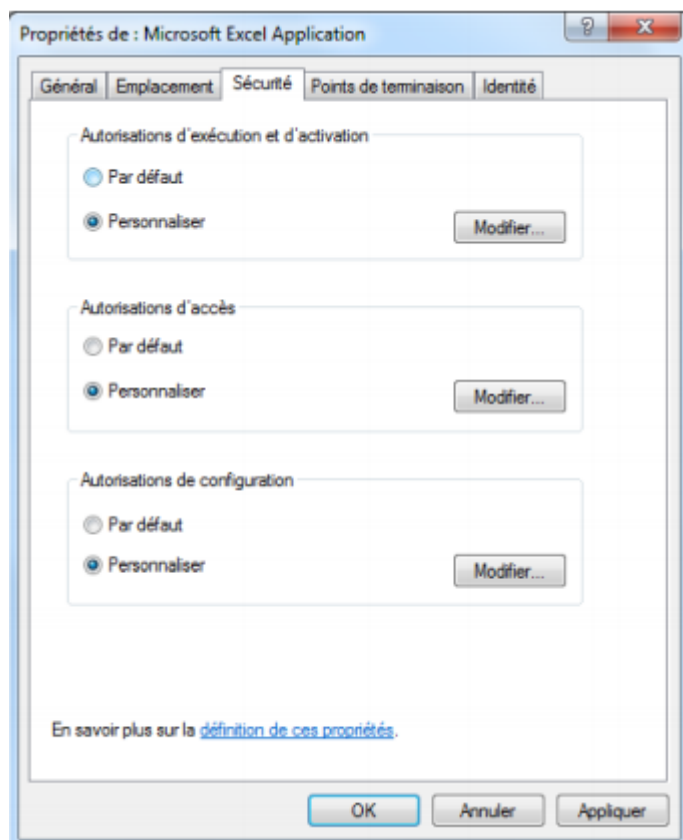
Propriétés de : Microsoft Excel Application

?
X

Général
Emplacement
Sécurité
Points de terminaison
Identité

Autorisations d'exécution et d'activation

Par défaut

Personnaliser

Modifier...

Autorisations d'accès

Par défaut

Personnaliser

Modifier...

Autorisations de configuration

Par défaut

Personnaliser

Modifier...

En savoir plus sur la définition de ces propriétés.

OK
Annuler
Appliquer